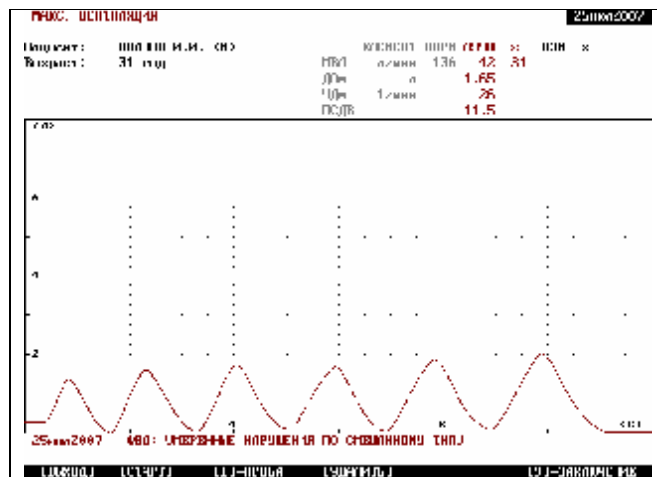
МАКС. ВЕНТИЛЯЦИЯ

25июл2007

Пациент: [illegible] М.И. (Ж)
Возраст: 31 год

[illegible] НОРМ ФАКТ %
МВЛ л/мин 136 42 31
ДОм л 1.65
ЧДм 1/мин 26
ПС/Д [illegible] 11.5

(л)

6

4

2

4 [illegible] 8 (с)

25июл2007 ФВД: УМЕРЕННЫЕ НАРУШЕНИЯ ПО СМЕШАННОМУ ТИПУ

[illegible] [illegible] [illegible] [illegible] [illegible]